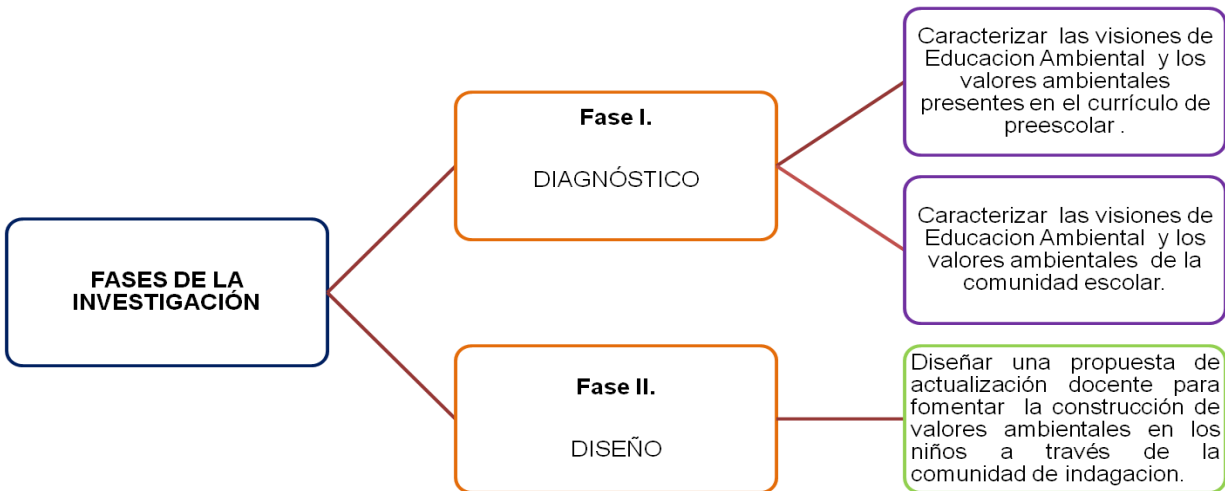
FASES DE LA INVESTIGACIÓN

Fase I.

DIAGNÓSTICO

Caracterizar las visiones de Educacion Ambiental y los valores ambientales presentes en el currículo de preescolar .

Caracterizar las visiones de Educacion Ambiental y los valores ambientales de la comunidad escolar.

Fase II.

DISEÑO

Diseñar una propuesta de actualización docente para fomentar la construcción de valores ambientales en los niños a través de la comunidad de indagacion.